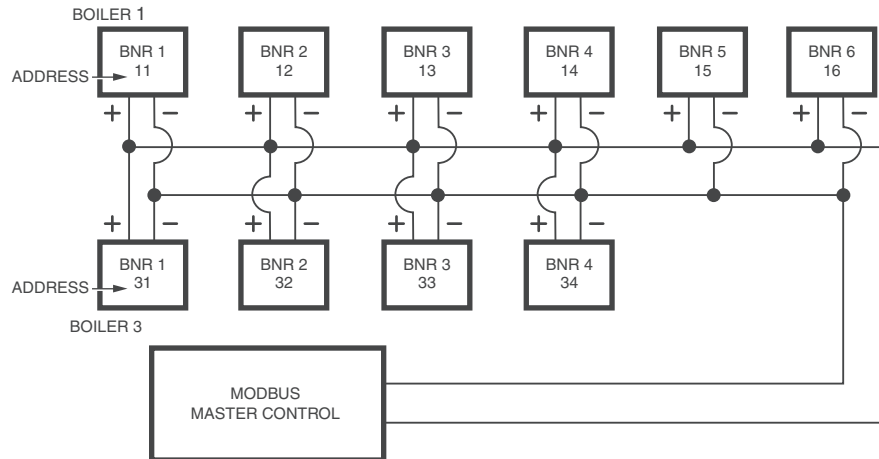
BOILER 1

BNR 1
11

ADDRESS

BNR 2
12

BNR 3
13

BNR 4
14

BNR 5
15

BNR 6
16

+ −

+ −

+ −

+ −

+ −

+ −

+ −

+ −

+ −

+ −

BNR 1
31

ADDRESS

BNR 2
32

BNR 3
33

BNR 4
34

BOILER 3

MODBUS
MASTER CONTROL